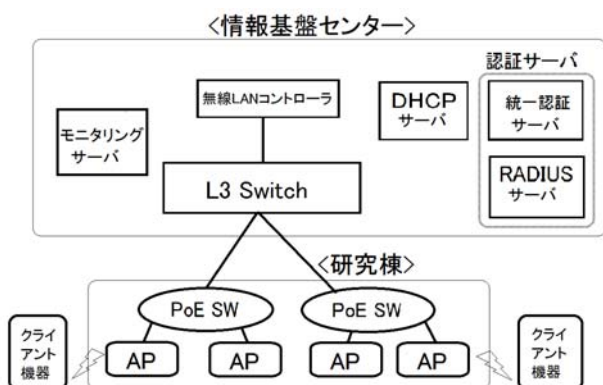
<情報基盤センター>

無線LANコントローラ

モニタリングサーバ

DHCPサーバ

認証サーバ

統一認証サーバ

RADIUSサーバ

L3 Switch

<研究棟>

PoE SW

PoE SW

クライアント機器

AP

AP

AP

AP

クライアント機器